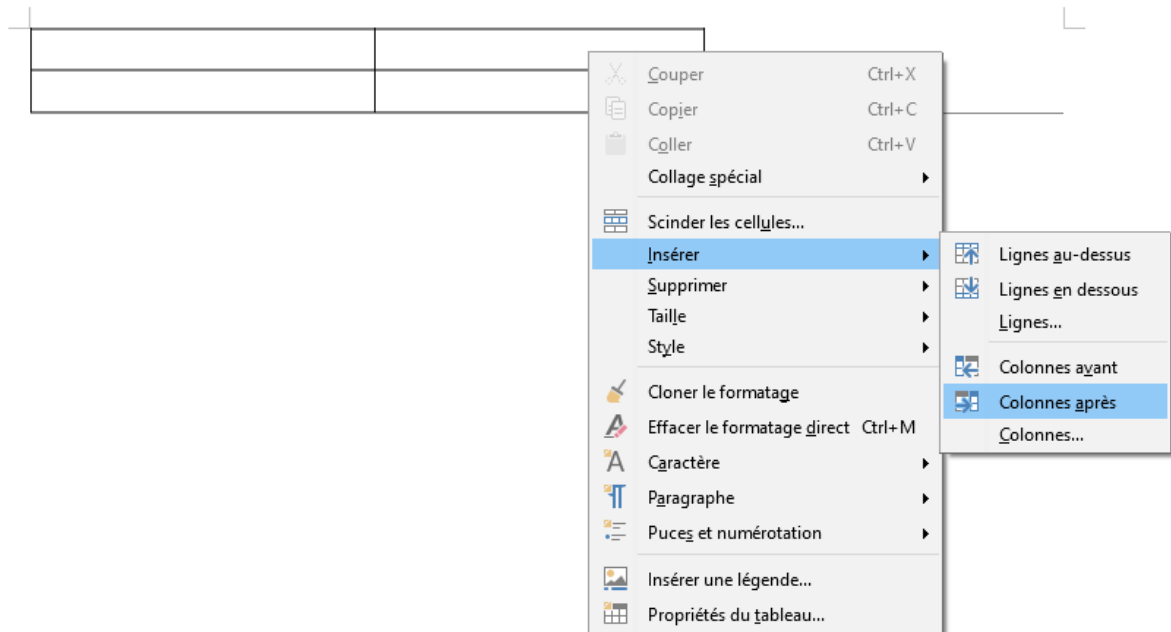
Couper Ctrl+X
Copier Ctrl+C
Coller Ctrl+V
Collage spécial
Scinder les cellules...
Insérer
Supprimer
Taille
Style
Cloner le formatage
Effacer le formatage direct Ctrl+M
Caractère
Paragraphe
Puces et numérotation
Insérer une légende...
Propriétés du tableau...

Lignes au-dessus
Lignes en dessous
Lignes...
Colonnes avant
Colonnes après
Colonnes...